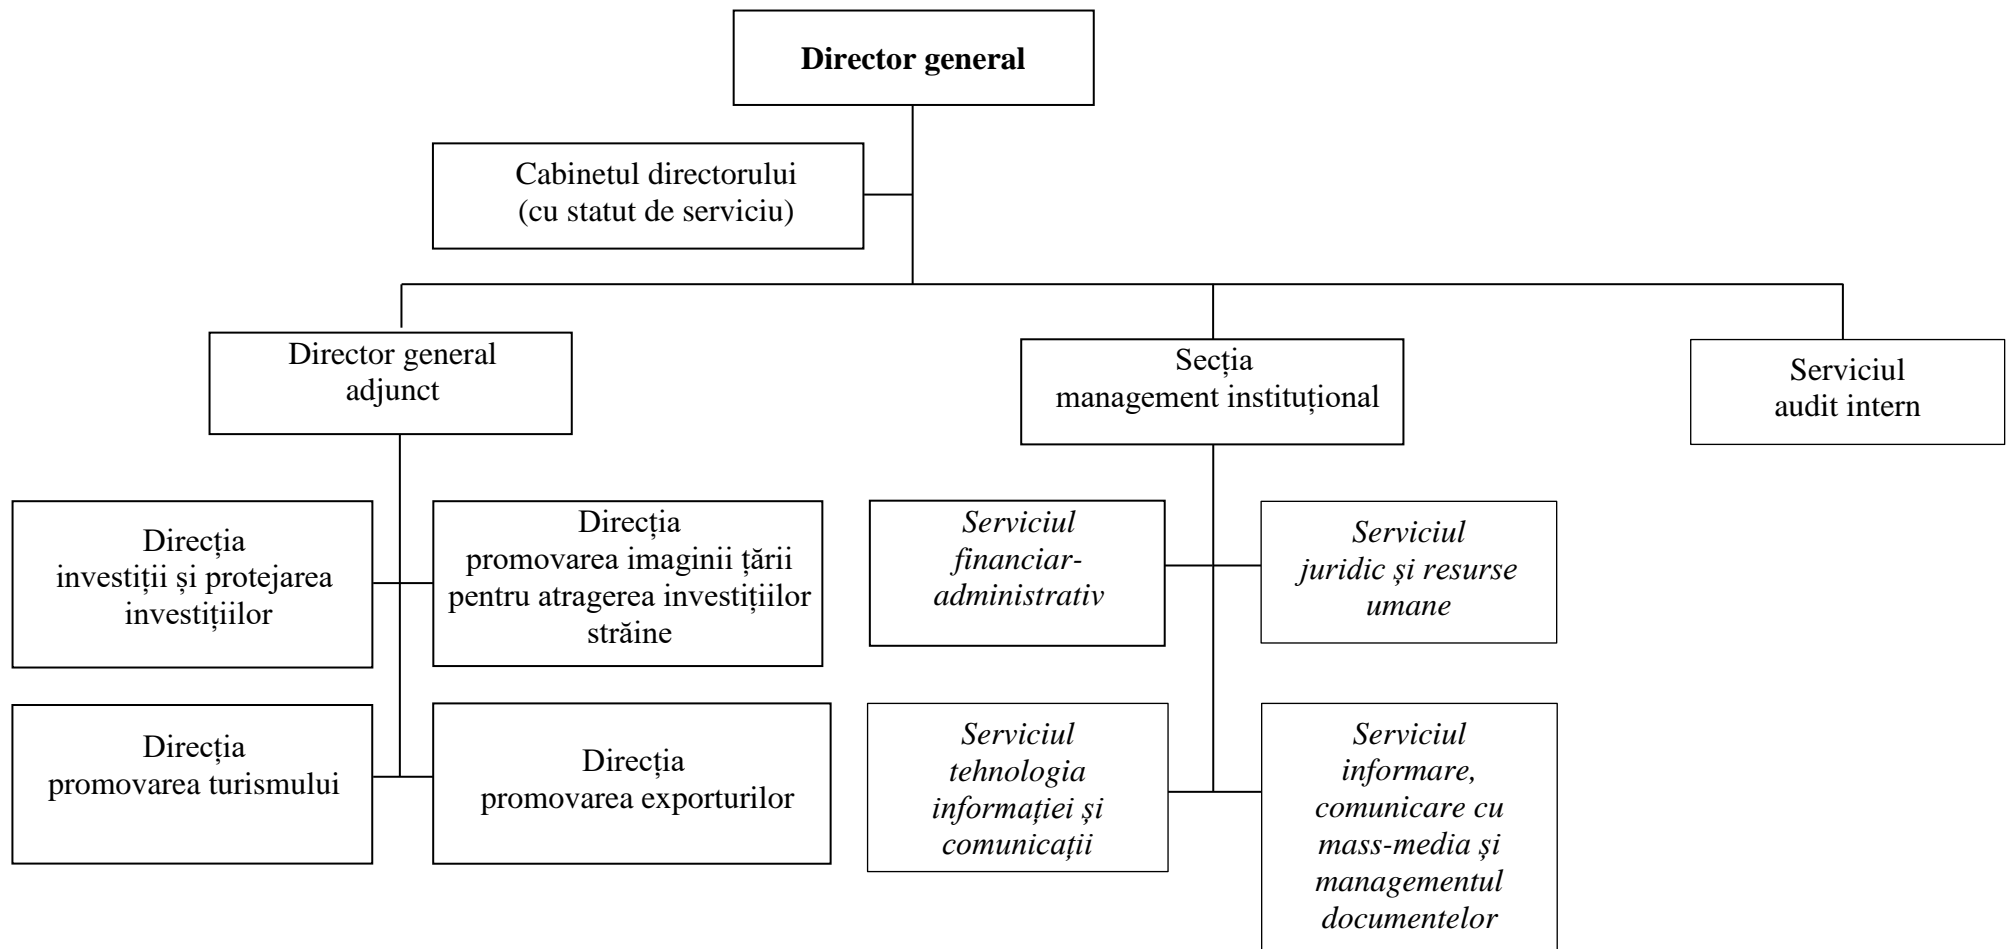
Director general

Cabinetul directorului (cu statut de serviciu)

Director general adjunct

Secția management instituțional

Serviciul audit intern

Direcția investiții și protejarea investițiilor

Direcția promovarea imaginii țării pentru atragerea investițiilor străine

Direcția promovarea turismului

Direcția promovarea exporturilor

*Serviciul financiar-administrativ*

*Serviciul juridic și resurse umane*

*Serviciul tehnologia informației și comunicații*

*Serviciul informare, comunicare cu mass-media și managementul documentelor*